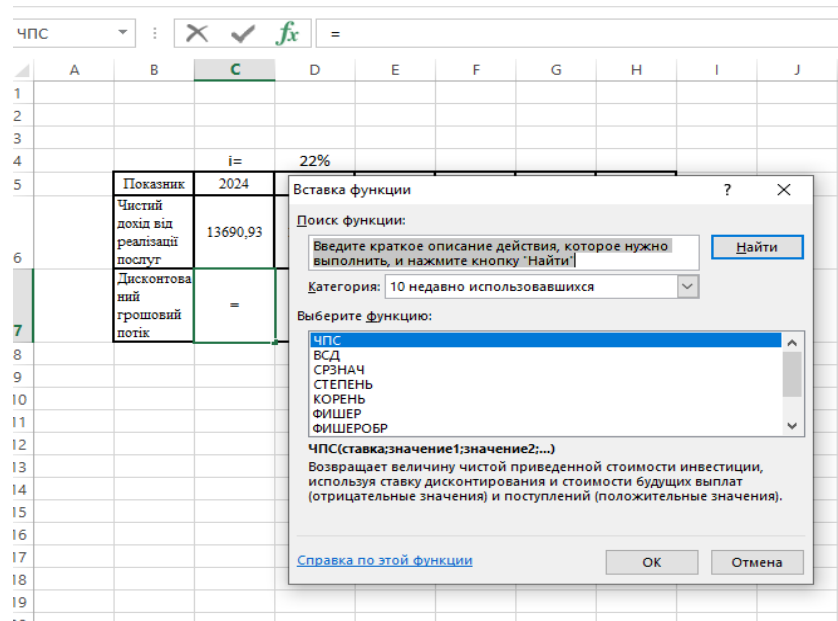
ЧПС

$fx$

=

| | A | B | C | D | E | F | G | H | I | J |
|---|---|---|---|---|---|---|---|---|---|---|
| 1 | | | | | | | | | | |
| 2 | | | | | | | | | | |
| 3 | | | | | | | | | | |
| 4 | | | i= | 22% | | | | | | |
| 5 | | Показник | 2024 | | | | | | | |
| 6 | | Чистий дохід від реалізації послуг | 13690,93 | | | | | | | |
| 7 | | Дисконтований грошовий потік | = | | | | | | | |
| 8 | | | | | | | | | | |
| 9 | | | | | | | | | | |
| 10 | | | | | | | | | | |
| 11 | | | | | | | | | | |
| 12 | | | | | | | | | | |
| 13 | | | | | | | | | | |
| 14 | | | | | | | | | | |
| 15 | | | | | | | | | | |
| 16 | | | | | | | | | | |
| 17 | | | | | | | | | | |
| 18 | | | | | | | | | | |
| 19 | | | | | | | | | | |

Вставка функции

?

Поиск функции:

Введите краткое описание действия, которое нужно выполнить, и нажмите кнопку "Найти"

Найти

Категория: 10 недавно использовавшихся

Выберите функцию:

ЧПС
ВСД
СРЗНАЧ
СТЕПЕНЬ
КОРЕНЬ
ФИШЕР
ФИШЕРОБР

ЧПС(ставка;значение1;значение2;...)

Возвращает величину чистой приведенной стоимости инвестиции, используя ставку дисконтирования и стоимости будущих выплат (отрицательные значения) и поступлений (положительные значения).

Справка по этой функции

ОК

Отмена